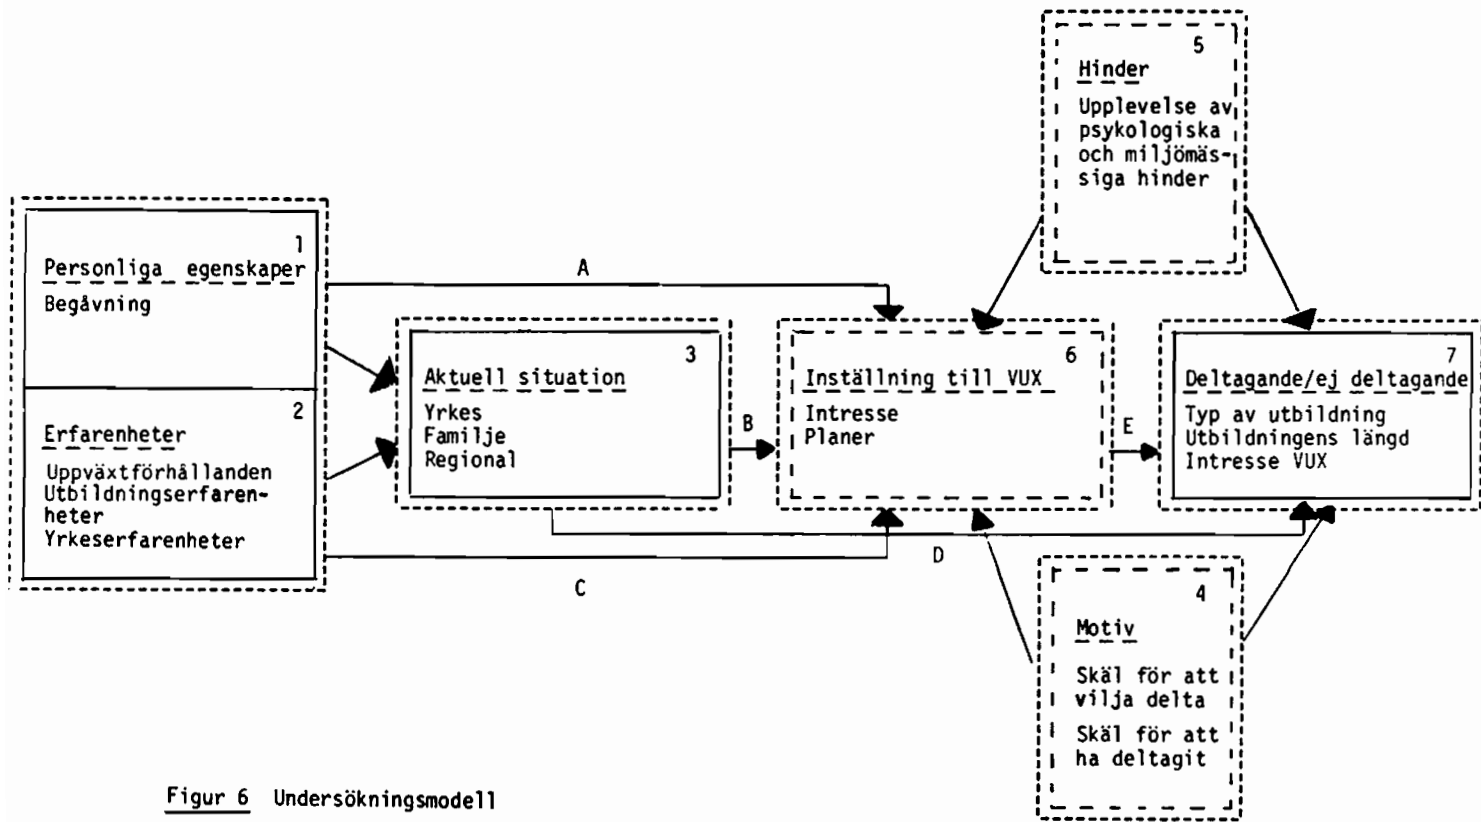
5
Hinder
Upplevelse av psykologiska och miljömässiga hinder

1
Personliga egenskaper
Begåvning

2
Erfarenheter
Uppväxtförhållanden
Utbildningserfarenheter
Yrkeserfarenheter

A

3
Aktuell situation
Yrkes
Familje
Regional

B

6
Inställning till VUX
Intresse
Planer

E

7
Deltagande/ej deltagande
Typ av utbildning
Utbildningens längd
Intresse VUX

D

C

4
Motiv
Skäl för att vilja delta
Skäl för att ha deltagit

Figur 6 Undersökningsmodell